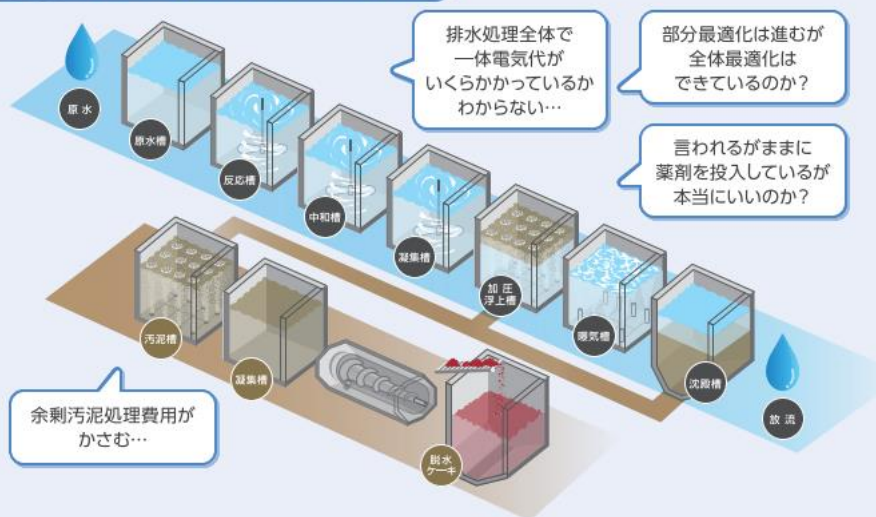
排水処理全体で
一体電気代が
いくらかかっているか
わからない…

部分最適化は進むが
全体最適化は
できているのか？

言われるがままに
薬剤を投入しているが
本当にいいのか？

原水

原水槽

反応槽

中和槽

凝集槽

加圧浮上槽

曝気槽

沈殿槽

放流

汚泥槽

凝集槽

脱水ケーキ

余剰汚泥処理費用が
かさむ…